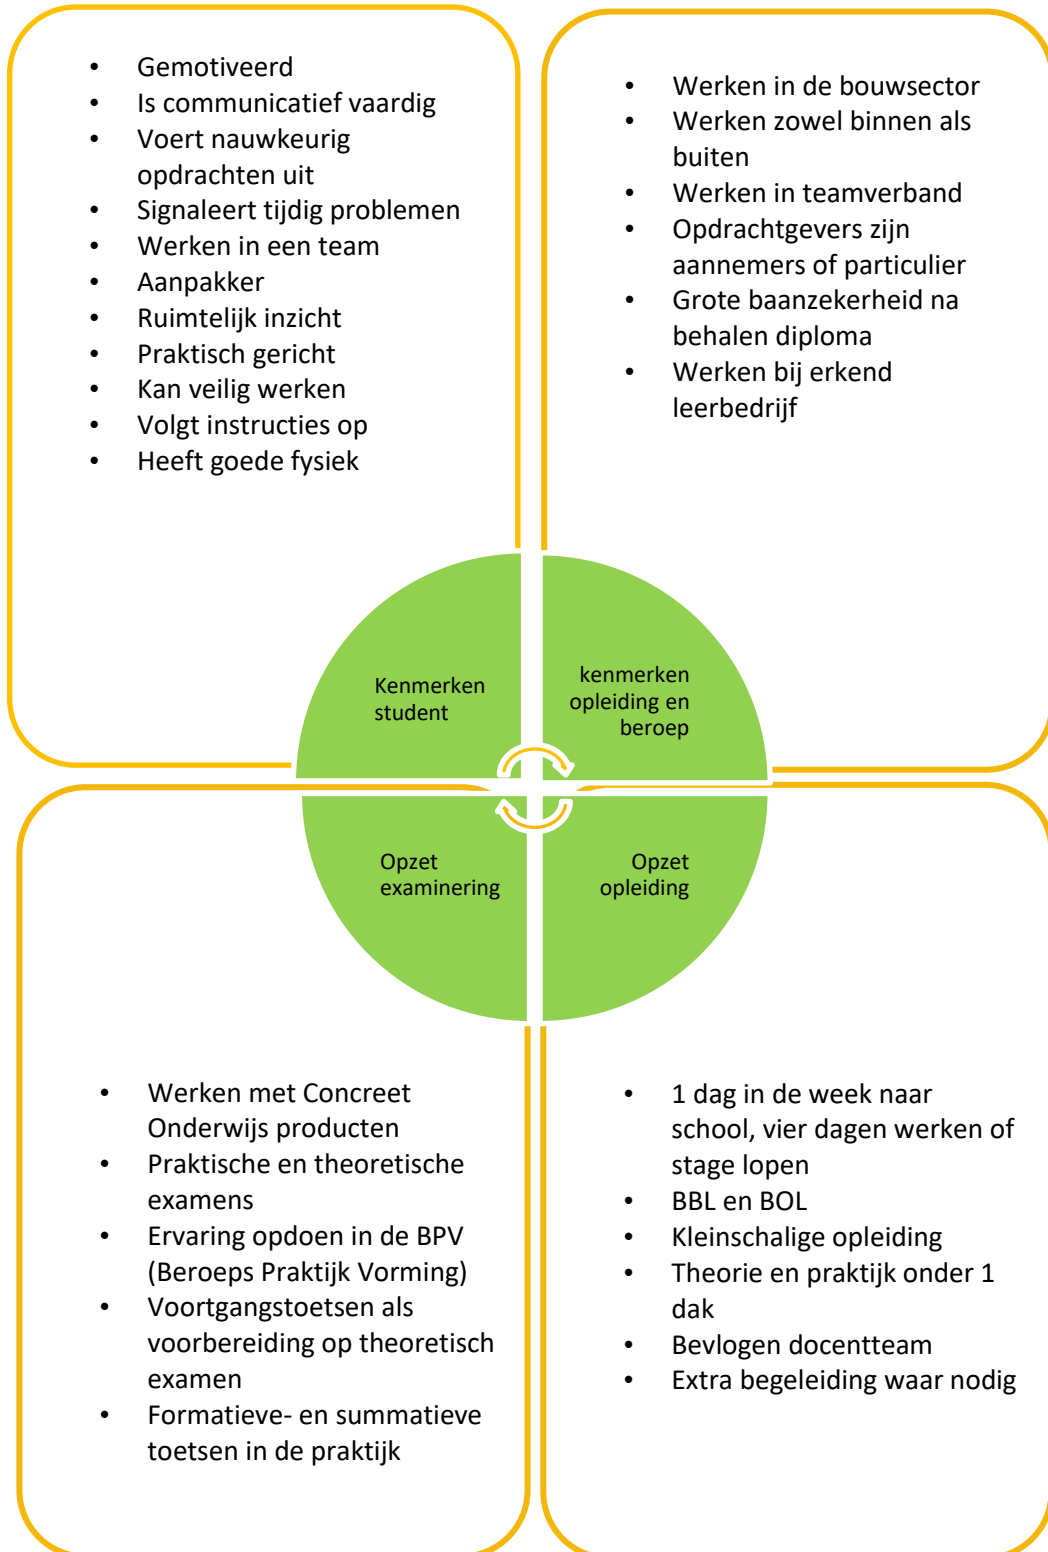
- Gemotiveerd
- Is communicatief vaardig
- Voert nauwkeurig opdrachten uit
- Signaleert tijdig problemen
- Werken in een team
- Aanpakker
- Ruimtelijk inzicht
- Praktisch gericht
- Kan veilig werken
- Volgt instructies op
- Heeft goede fysiek

- Werken in de bouwsector
- Werken zowel binnen als buiten
- Werken in teamverband
- Opdrachtgevers zijn aannemers of particulier
- Grote baanzekerheid na behalen diploma
- Werken bij erkend leerbedrijf

Kenmerken student

kenmerken opleiding en beroep

Opzet examinering

Opzet opleiding

- Werken met Concreet Onderwijs producten
- Praktische en theoretische examens
- Ervaring opdoen in de BPV (Beroeps Praktijk Vorming)
- Voortgangstoetsen als voorbereiding op theoretisch examen
- Formatieve- en summatieve toetsen in de praktijk

- 1 dag in de week naar school, vier dagen werken of stage lopen
- BBL en BOL
- Kleinschalige opleiding
- Theorie en praktijk onder 1 dak
- Bevlogen docentteam
- Extra begeleiding waar nodig